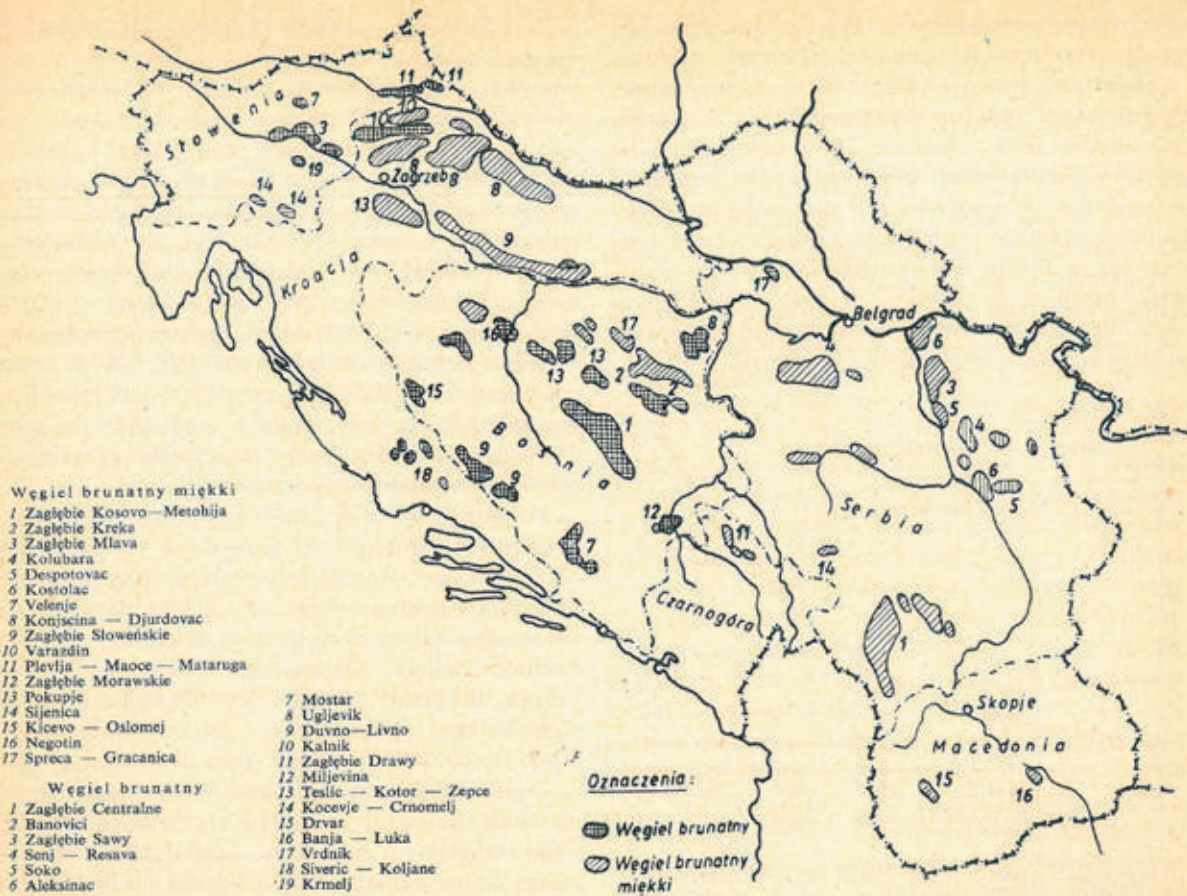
Słowenia
Zagrzeb
Kroacja
Bosnia
Belgrad
Serbia
Czarnogóra
Skopje
Macedonia

11 11 7 10 1 3 8 19 8 14 14 13 9 17 16 8 17 13 13 2 15 1 6 3 5 4 6 5 9 18 9 12 11 7 14 1 15 16

Węgiel brunatny miękki
1 Zagłębie Kosovo — Metohija
2 Zagłębie Kreka
3 Zagłębie Mlava
4 Kolubara
5 Despotovac
6 Kostolac
7 Velenje
8 Konjscina — Djurdovac
9 Zagłębie Słoweńskie
10 Varazdin
11 Plevlja — Maoce — Mataruga
12 Zagłębie Morawskie
13 Pokupje
14 Sijenica
15 Kicevo — Oslomej
16 Negotin
17 Spreca — Gracanica

Węgiel brunatny
1 Zagłębie Centralne
2 Banovici
3 Zagłębie Sawy
4 Senj — Resava
5 Soko
6 Aleksinac
7 Mostar
8 Ugljevik
9 Duvno—Livno
10 Kalnik
11 Zagłębie Drawy
12 Miljevina
13 Teslic — Kotor — Zepce
14 Kocevje — Crnomelj
15 Drvar
16 Banja — Luka
17 Vrdnik
18 Siveric — Koljane
19 Krmelj

Oznaczenia:
Węgiel brunatny
Węgiel brunatny miękki